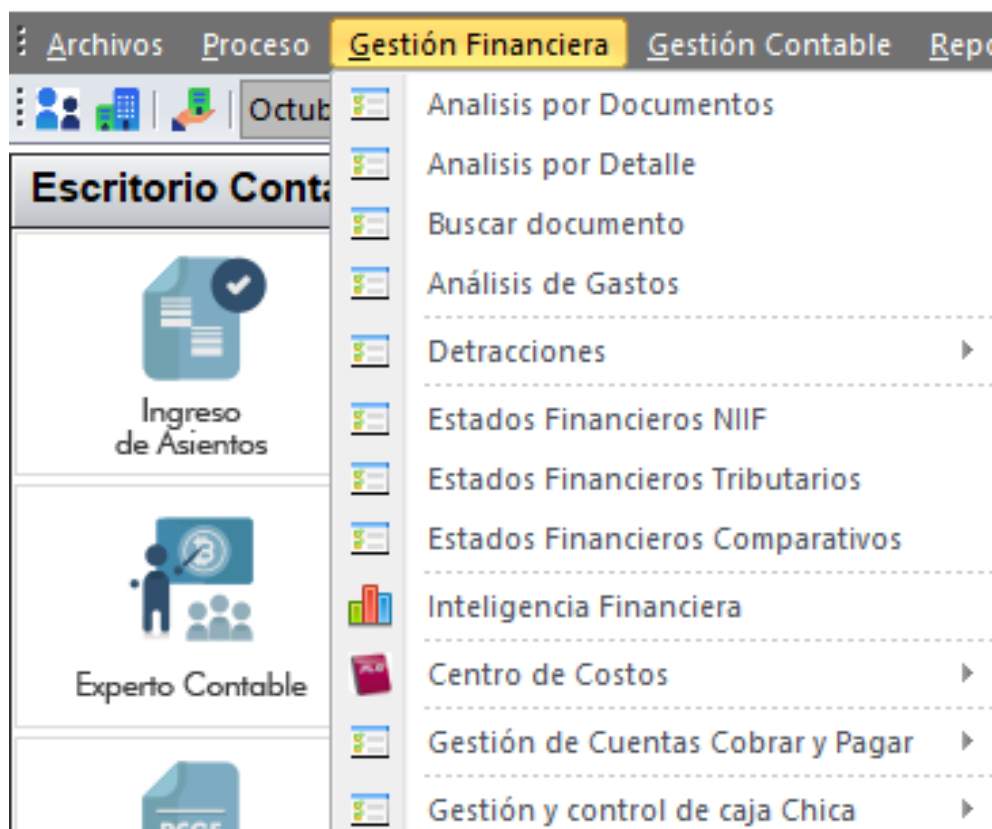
Archivos Proceso Gestión Financiera Gestión Contable Repo

Octub

Escritorio Conta

Ingreso de Asientos

Experto Contable

Analisis por Documentos
Analisis por Detalle
Buscar documento
Análisis de Gastos
Detracciones
Estados Financieros NIIF
Estados Financieros Tributarios
Estados Financieros Comparativos
Inteligencia Financiera
Centro de Costos
Gestión de Cuentas Cobrar y Pagar
Gestión y control de caja Chica